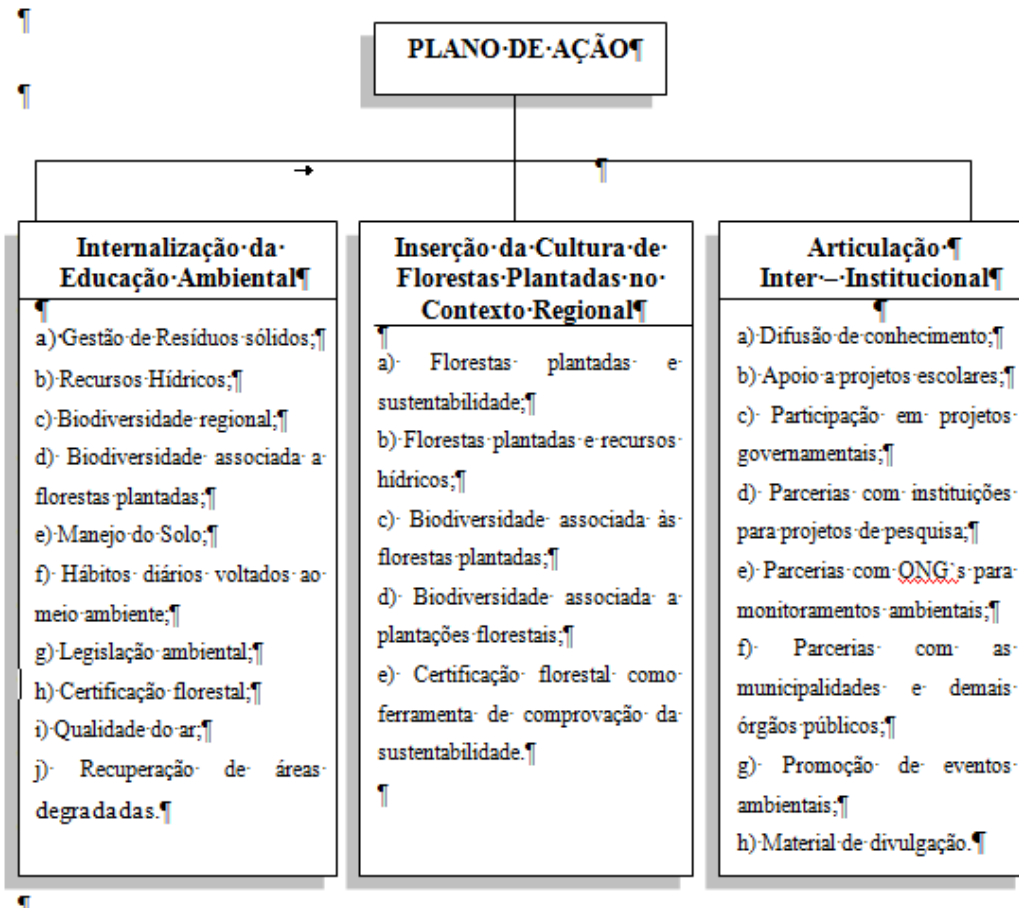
¶

¶

PLANO·DE·AÇÃO¶

¶

Internalização·da·Educação·Ambiental¶

¶

a)·Gestão·de·Resíduos·sólidos;¶

b)·Recursos·Hídricos;¶

c)·Biodiversidade·regional;¶

d)·Biodiversidade·associada·a·florestas·plantadas;¶

e)·Manejo·do·Solo;¶

f)·Hábitos·diários·voltados·ao·meio·ambiente;¶

g)·Legislação·ambiental;¶

h)·Certificação·florestal;¶

i)·Qualidade·do·ar;¶

j)·Recuperação·de·áreas·degradadas.¶

Inserção·da·Cultura·de·Florestas·Plantadas·no·Contexto·Regional¶

¶

a)·Florestas·plantadas·e·sustentabilidade;¶

b)·Florestas·plantadas·e·recursos·hídricos;¶

c)·Biodiversidade·associada·às·florestas·plantadas;¶

d)·Biodiversidade·associada·a·plantações·florestais;¶

e)·Certificação·florestal·como·ferramenta·de·comprovação·da·sustentabilidade.¶

¶

Articulação·¶
Inter·–·Institucional¶

¶

a)·Difusão·de·conhecimento;¶

b)·Apoio·a·projetos·escolares;¶

c)·Participação·em·projetos·governamentais;¶

d)·Parcerias·com·instituições·para·projetos·de·pesquisa;¶

e)·Parcerias·com·ONG´s·para·monitoramentos·ambientais;¶

f)·Parcerias·com·as·municipalidades·e·demais·órgãos·públicos;¶

g)·Promoção·de·eventos·ambientais;¶

h)·Material·de·divulgação.¶

¶